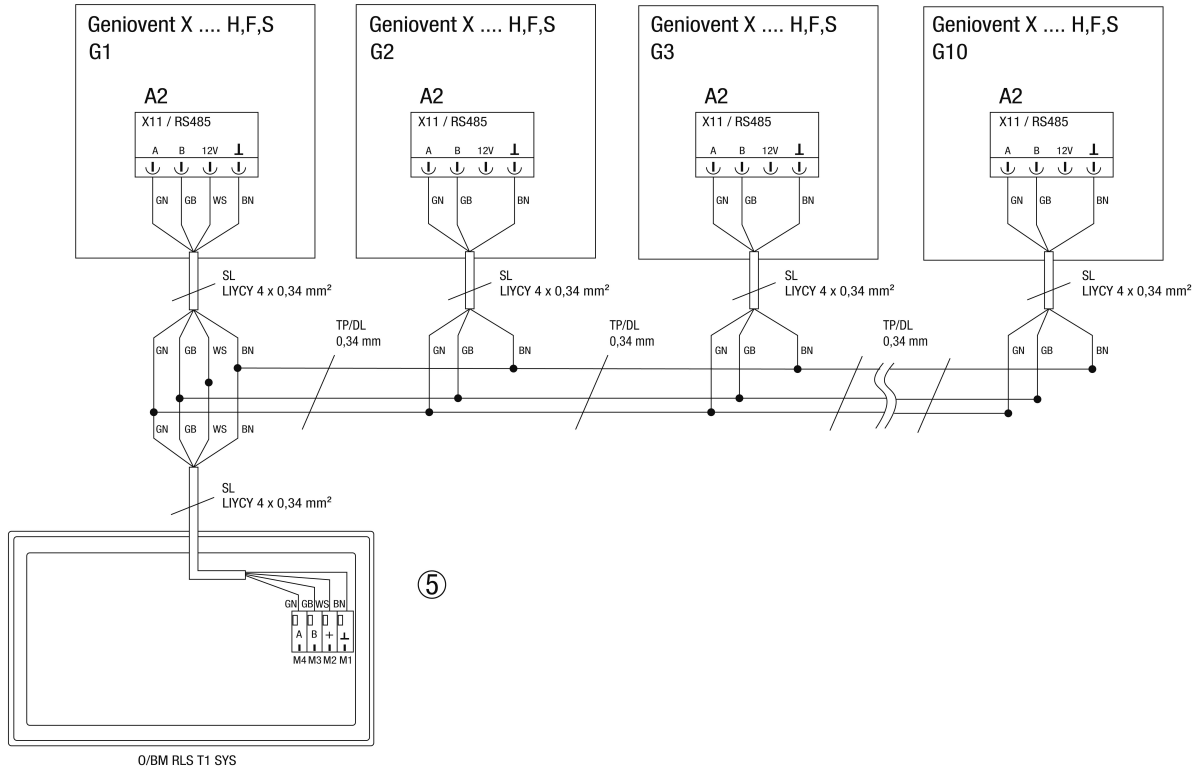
Geniovent X .... H,F,S
G1

A2
X11 / RS485
A B 12V ⊥
GN GB WS BN

Geniovent X .... H,F,S
G2

A2
X11 / RS485
A B 12V ⊥
GN GB BN

Geniovent X .... H,F,S
G3

A2
X11 / RS485
A B 12V ⊥
GN GB BN

Geniovent X .... H,F,S
G10

A2
X11 / RS485
A B 12V ⊥
GN GB BN

SL
LIYCY 4 x 0,34 mm²

SL
LIYCY 4 x 0,34 mm²

SL
LIYCY 4 x 0,34 mm²

SL
LIYCY 4 x 0,34 mm²

GN GB WS BN

TP/DL
0,34 mm

GN GB BN

TP/DL
0,34 mm

GN GB BN

TP/DL
0,34 mm

GN GB BN

GN GB WS BN

SL
LIYCY 4 x 0,34 mm²

⑤

GN GB WS BN
A B + ⊥
M4 M3 M2 M1

O/BM RLS T1 SYS